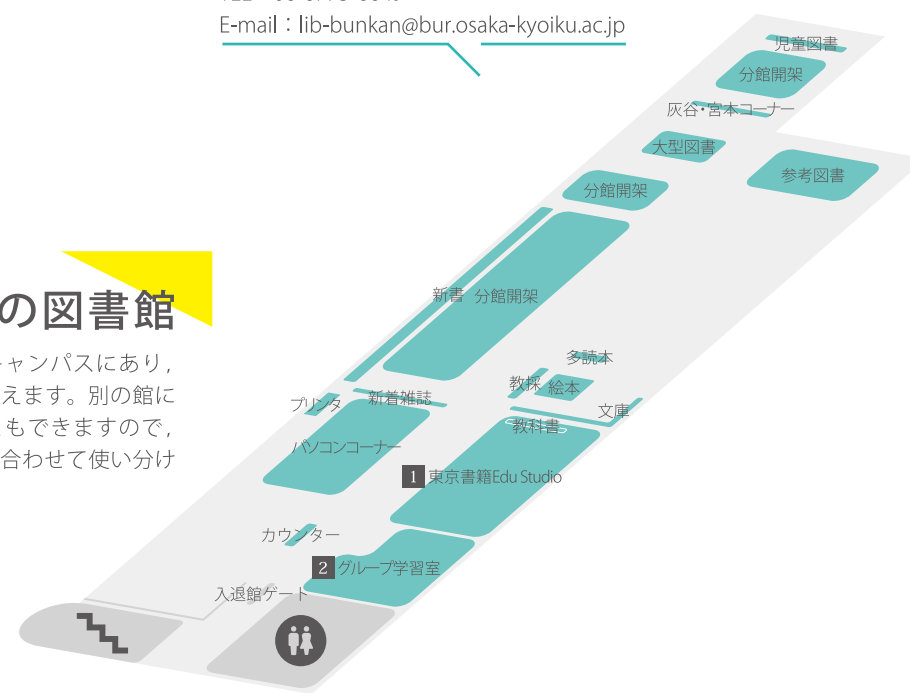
E-mail：lib-bunkan@bur.osaka-kyoiku.ac.jp

の図書館

ャンパスにあり，えます。別の館にもできますので，合わせて使い分け

児童図書
分館開架
灰谷・宮本コーナー
大型図書
参考図書
分館開架
新書
分館開架
多読本
教採
絵本
文庫
教科書
プリンタ
新着雑誌
パソコンコーナー
1 東京書籍Edu Studio
カウンター
2 グループ学習室
入退館ゲート